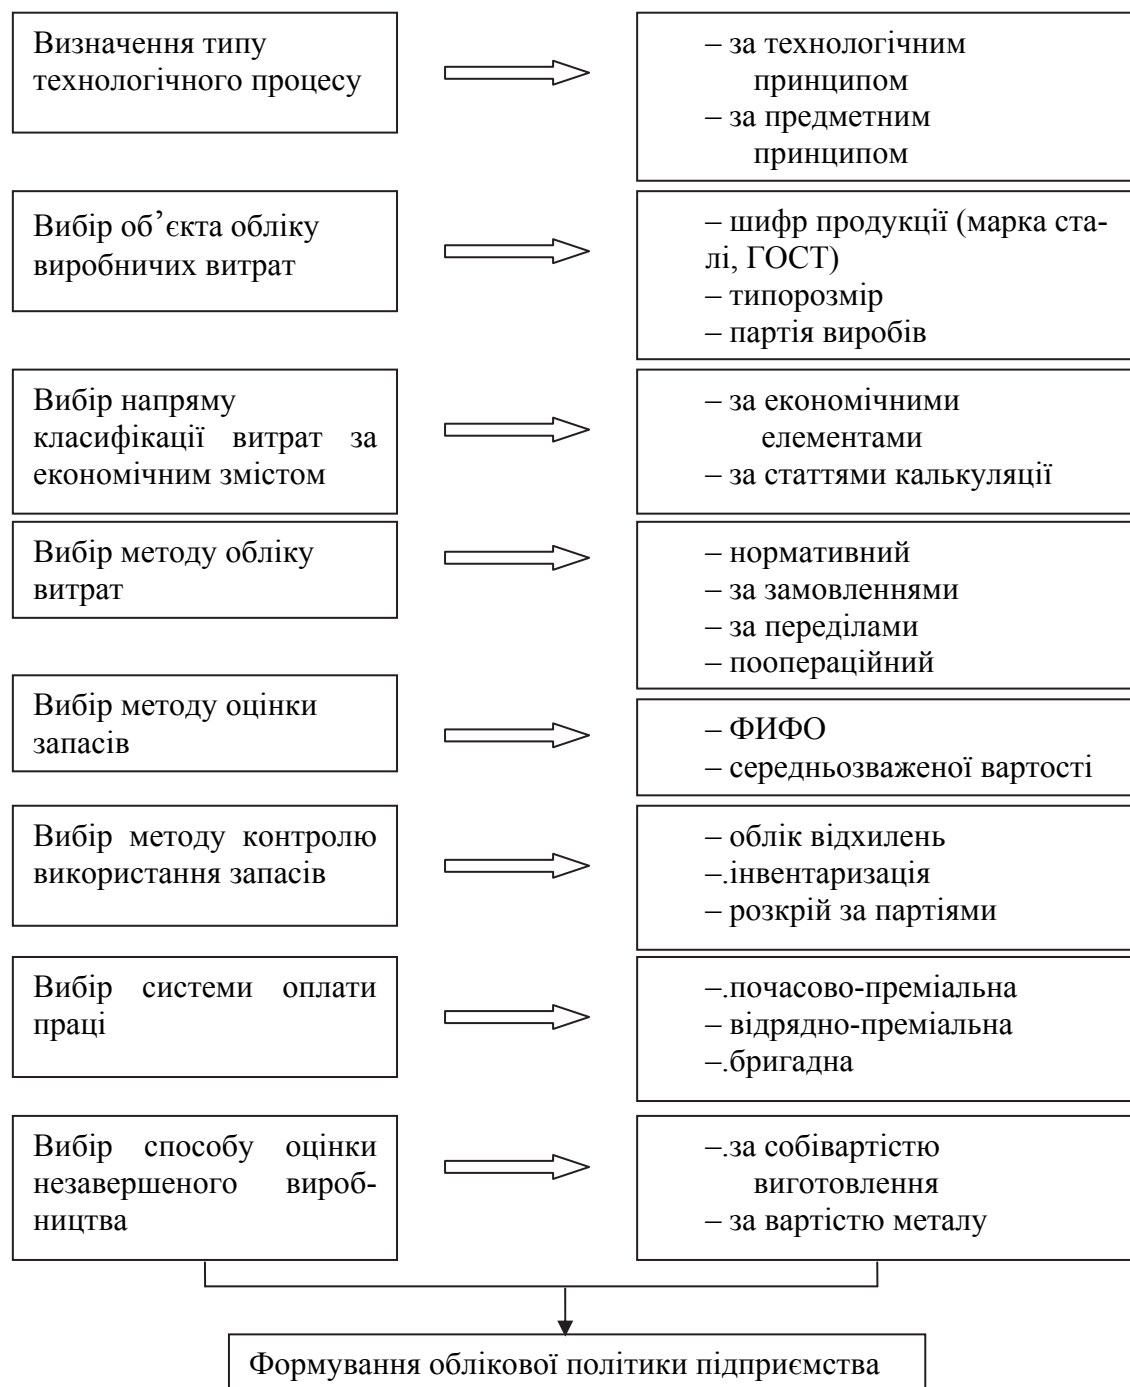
Визначення типу технологічного процесу

– за технологічним принципом
– за предметним принципом

Вибір об’єкта обліку виробничих витрат

– шифр продукції (марка сталі, ГОСТ)
– типорозмір
– партія виробів

Вибір напряму класифікації витрат за економічним змістом

– за економічними елементами
– за статтями калькуляції

Вибір методу обліку витрат

– нормативний
– за замовленнями
– за переділами
– пооопераційний

Вибір методу оцінки запасів

– ФИФО
– середньозваженої вартості

Вибір методу контролю використання запасів

– облік відхилень
–.інвентаризація
– розкрій за партіями

Вибір системи оплати праці

–.почасово-преміальна
– відрядно-преміальна
–.бригадна

Вибір способу оцінки незавершеного виробництва

–.за собівартістю виготовлення
– за вартістю металу

Формування облікової політики підприємства